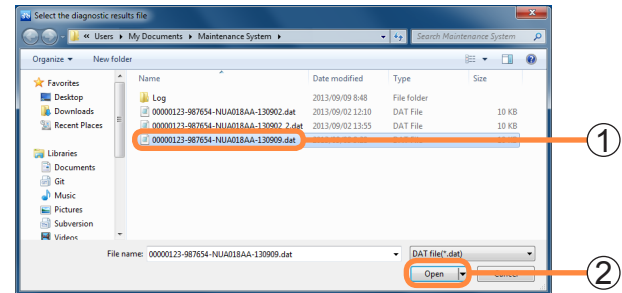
Select the diagnostic results file

« Users ▸ My Documents ▸ Maintenance System ▸

Search Maintenance System

Organize ▾ New folder

Favorites
Desktop
Downloads
Recent Places

Libraries
Documents
Git
Music
Pictures
Subversion
Videos

| Name | Date modified | Type | Size |
|---|---|---|---|
| Log | 2013/09/09 8:48 | File folder | |
| 00000123-987654-NUA018AA-130902.dat | 2013/09/02 12:10 | DAT File | 10 KB |
| 00000123-987654-NUA018AA-130902_2.dat | 2013/09/02 13:55 | DAT File | 10 KB |
| 00000123-987654-NUA018AA-130909.dat | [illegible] | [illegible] | |

①

File name: 00000123-987654-NUA018AA-130909.dat

DAT file(*.dat)

Open

Cancel

②